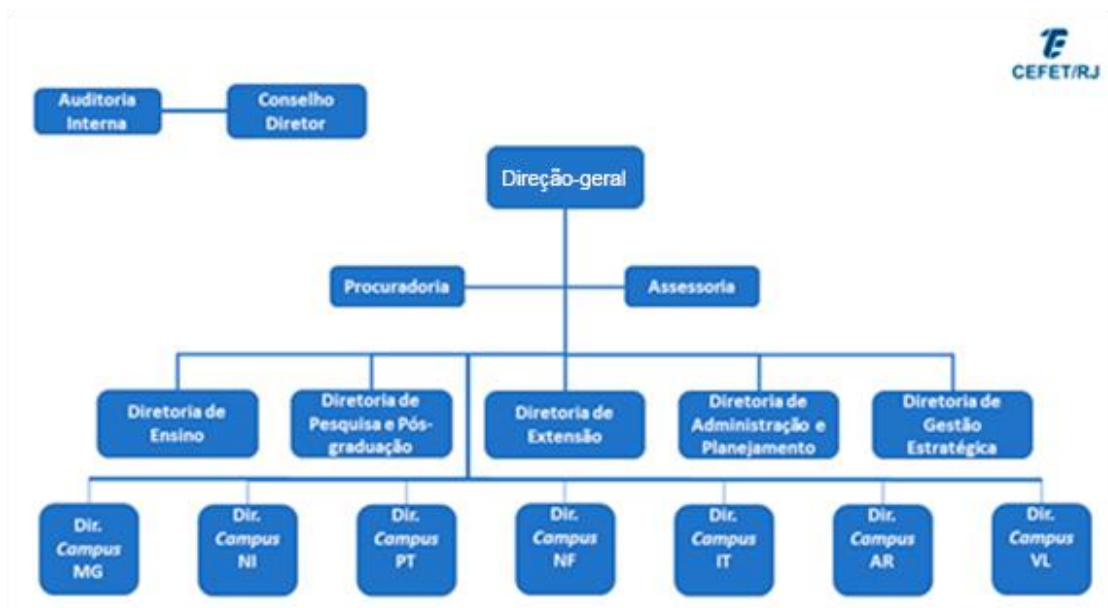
CEFET/RJ

Auditoria Interna

Conselho Diretor

Direção-geral

Procuradoria

Assessoria

Diretoria de Ensino

Diretoria de Pesquisa e Pós-graduação

Diretoria de Extensão

Diretoria de Administração e Planejamento

Diretoria de Gestão Estratégica

Dir. *Campus* MG

Dir. *Campus* NI

Dir. *Campus* PT

Dir. *Campus* NF

Dir. *Campus* IT

Dir. *Campus* AR

Dir. *Campus* VL